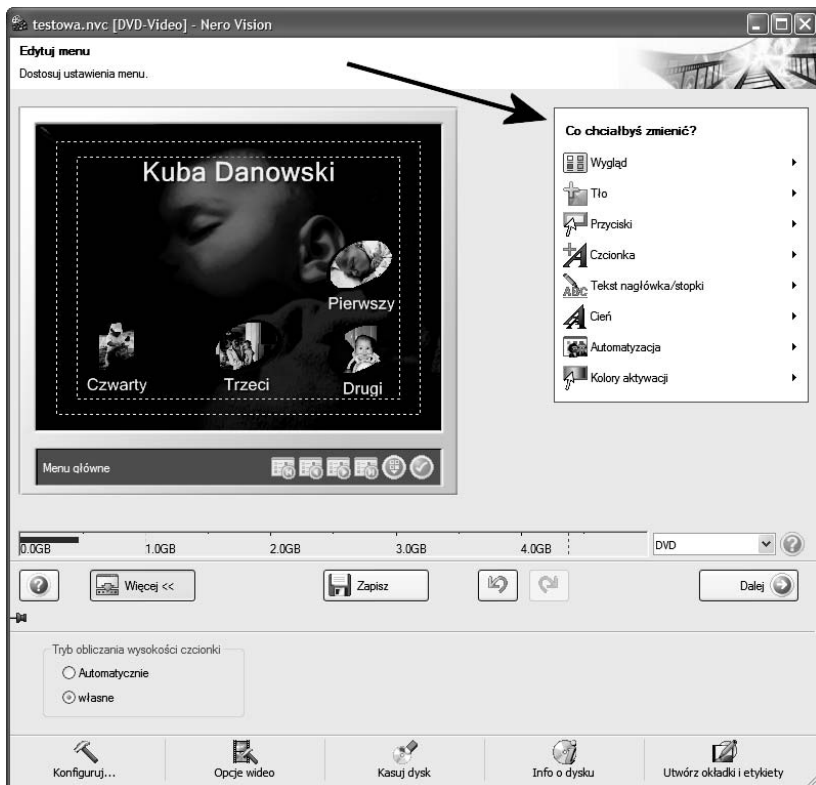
testowa.nvc [DVD-Video] - Nero Vision

Edytuj menu
Dostosuj ustawienia menu.

Kuba Danowski

Pierwszy

Czwarty

Trzeci

Drugi

Menu główne

Co chciałbyś zmienić?

Wygląd

Tło

Przyciski

Czcionka

Tekst nagłówka/stopki

Cień

Automatyzacja

Kolory aktywacji

0.0GB 1.0GB 2.0GB 3.0GB 4.0GB

DVD

Więcej <<

Zapisz

Dalej

Tryb obliczania wysokości czcionki

Automatycznie

własne

Konfiguruj...

Opcje wideo

Kasuj dysk

Info o dysku

Utwórz okładki i etykiety